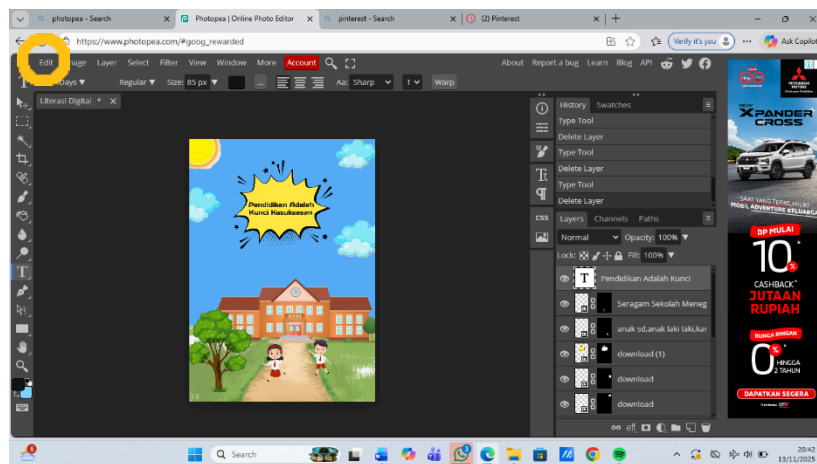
photopea - Search
Photopea | Online Photo Editor
pinterest - Search
(2) Pinterest
https://www.photopea.com/#goog_rewarded
Verify it's you
Ask Copilot
Edit Image Layer Select Filter View Window More Account
About Report a bug Learn Blog API
Days ▼ Regular ▼ Size: 85 px ▼ Aa: Sharp 1 Warp
Literasi Digital * ×
Pendidikan Adalah Kunci Kesuksesan
History Swatches
Type Tool
Delete Layer
Type Tool
Delete Layer
Type Tool
Delete Layer
CSS
Layers Channels Paths
Normal Opacity: 100%
Lock: Fill: 100%
Pendidikan Adalah Kunci
Seragam Sekolah Meneg
anak sd,anak laki laki,kar
download (1)
download
download
MITSUBISHI MOTORS
NEW XPANDER CROSS
SAAT YANG TEPAT, MULAI MOBIL ADVENTURE KELUARGA
DP MULAI
10%
CASHBACK* JUTAAN RUPIAH
BUNGA RINGAN
0%
HINGGA 2 TAHUN
DAPATKAN SEGERA
Search
20:42
13/11/2025